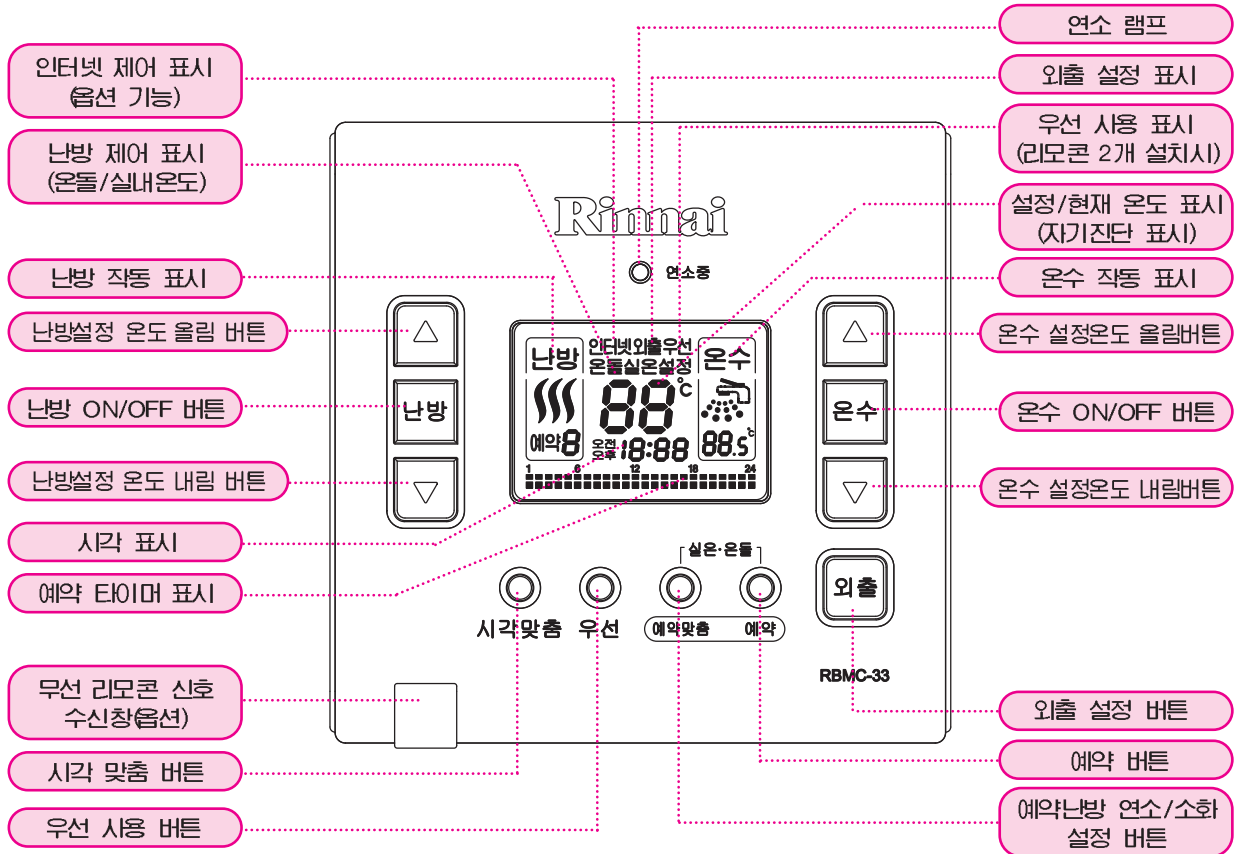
연소 램프

인터넷 제어 표시 (옵션 기능)

외출 설정 표시

우선 사용 표시 (리모콘 2개 설치시)

난방 제어 표시 (온돌/실내온도)

Rinnai

설정/현재 온도 표시 (자기진단 표시)

연소중

난방 작동 표시

온수 작동 표시

난방설정 온도 올림 버튼

온수 설정온도 올림버튼

난방 인터넷외출우선 온돌실온설정 온수

88 ℃

예약8 오전 오후 18:88 88.5℃

1 6 12 18 24

난방 ON/OFF 버튼

난방

온수

온수 ON/OFF 버튼

난방설정 온도 내림 버튼

온수 설정온도 내림버튼

시각 표시

실온·온돌

예약 타이머 표시

외출

시각맞춤 우선 예약맞춤 예약

RBMC-33

무선 리모콘 신호 수신창(옵션)

외출 설정 버튼

예약 버튼

시각 맞춤 버튼

우선 사용 버튼

예약난방 연소/소화 설정 버튼